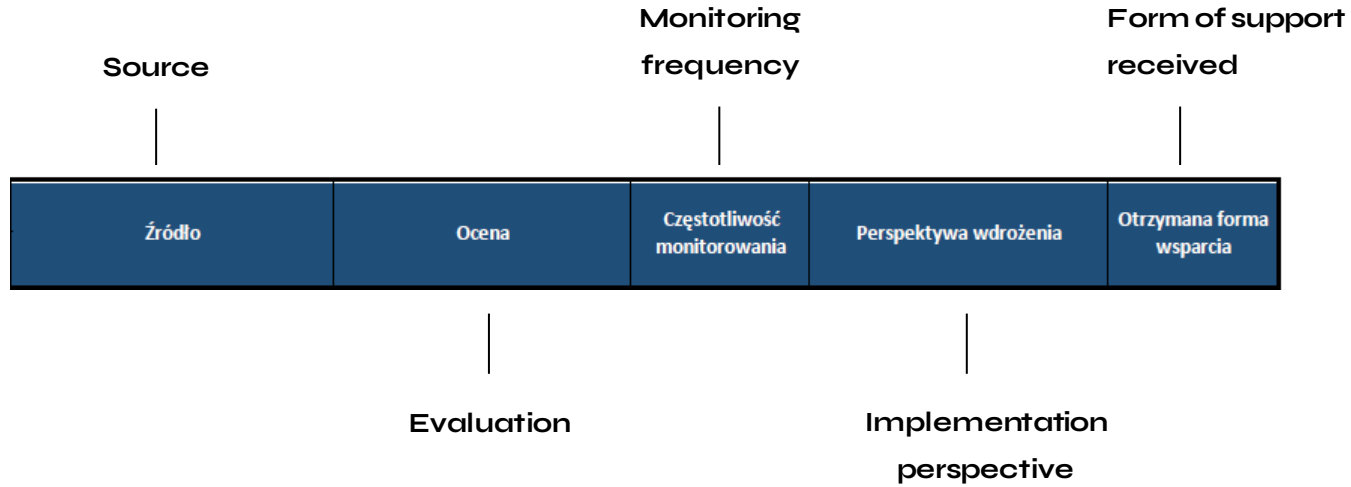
Monitoring frequency

Form of support received

Source

| Źródło | Ocena | Częstotliwość monitorowania | Perspektywa wdrożenia | Otrzymana forma wsparcia |
|---|---|---|---|---|

Evaluation

Implementation perspective